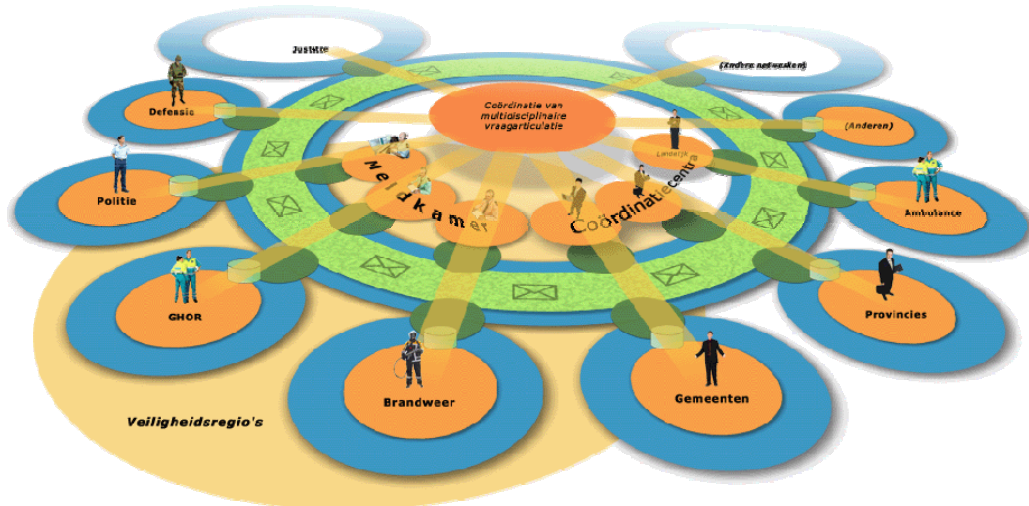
Justitie

(Andere netwerken)

Defensie

Coördinatie van multidisciplinaire vraagarticulatie

(Anderen)

Landelijk

Politie

Meldkamer

Coördinatiecentra

Ambulance

GHOR

Provincies

Brandweer

Gemeenten

Veiligheidsregio's